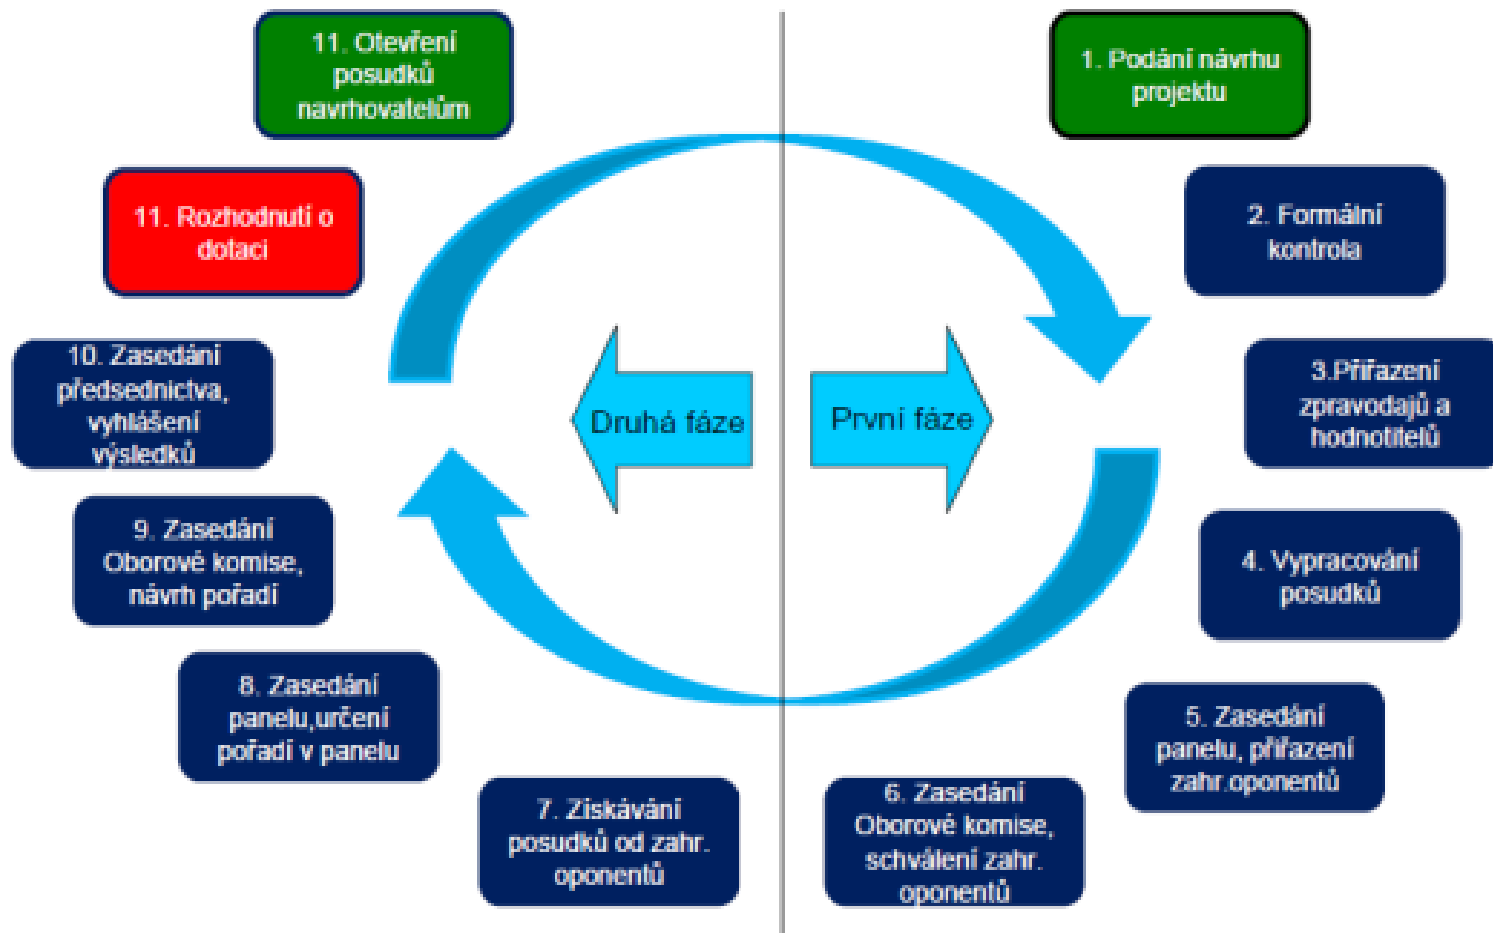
1. Podání návrhu projektu

2. Formální kontrola

3.Přiřazení zpravodajů a hodnotitelů

4. Vypracování posudků

5. Zasedání panelu, přiřazení zahr.oponentů

6. Zasedání Oborové komise, schválení zahr. oponentů

7. Získávání posudků od zahr. oponentů

8. Zasedání panelu,určení pořadí v panelu

9. Zasedání Oborové komise, návrh pořadí

10. Zasedání předsednictva, vyhlášení výsledků

11. Rozhodnutí o dotaci

11. Otevření posudků navrhovatelům

Druhá fáze

První fáze